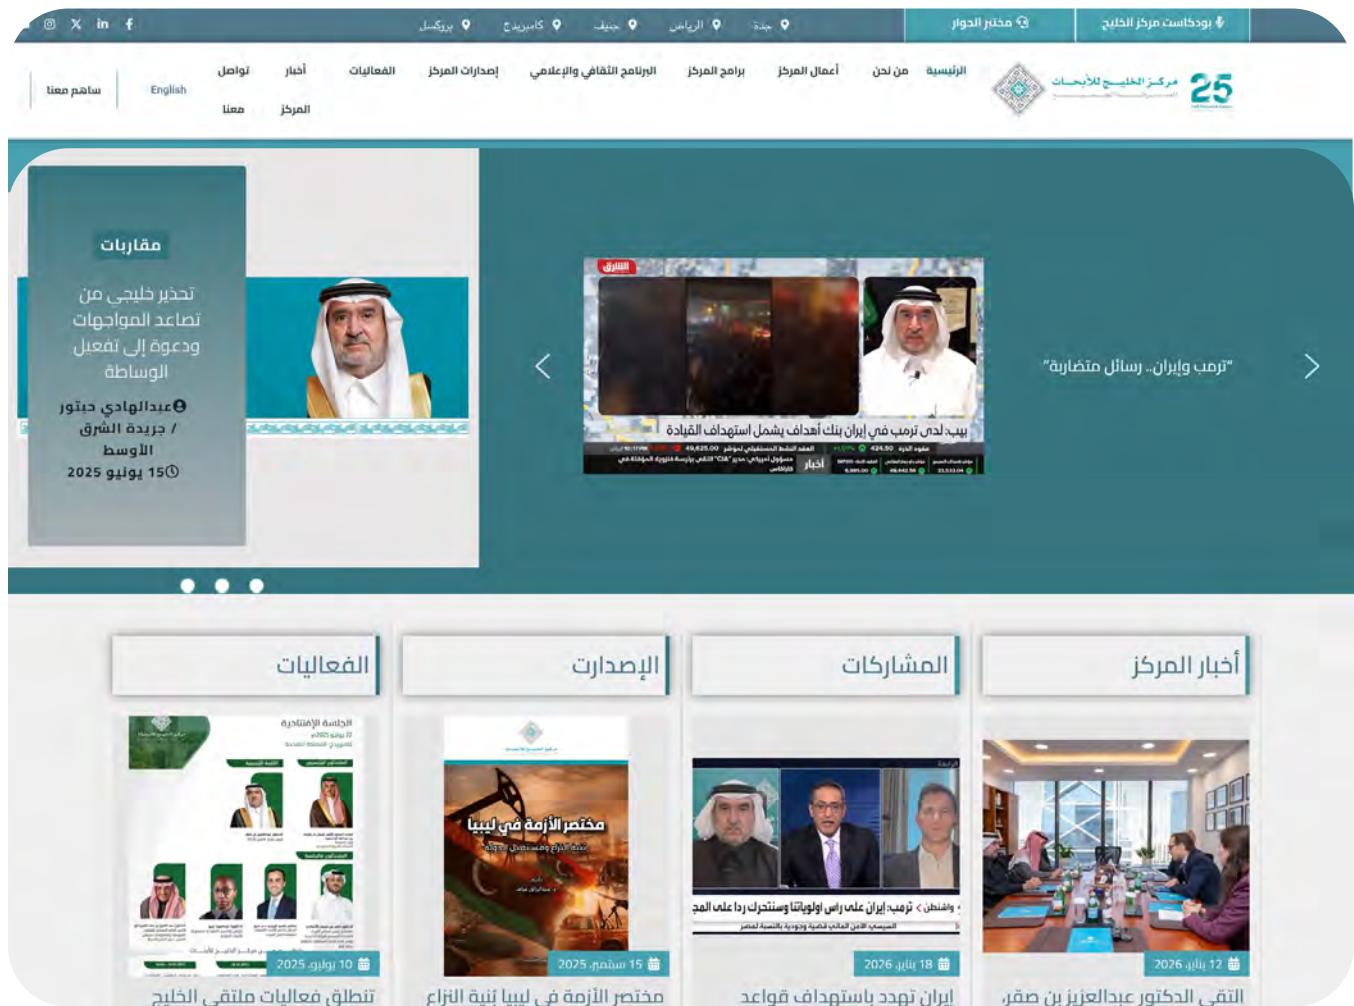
بودكاست مركز الخليج | مختبر الحوار | جدة | الرياض | جنيف | كامبريدج | بروكسل

الرئيسية | من نحن | أعمال المركز | برامج المركز | البرنامج الثقافي والإعلامي | إصدارات المركز | الفعاليات | أخبار المركز | تواصل معنا | English | ساهم معنا

مركز الخليج للأبحاث

مقاربات

تحذير خليجي من تصاعد المواجهات ودعوة إلى تفعيل الوساطة

عبدالهادي حبتور / جريدة الشرق الأوسط

15 يونيو 2025

"ترمب وإيران.. رسائل متضاربة"

الشرق

بيب: لدى ترمب في إيران بنك أهداف يشمل استهداف القيادة

أخبار

أخبار المركز

12 يناير 2026

التقى الدكتور عبدالعزيز بن صقر

المشاركات

18 يناير 2026

إيران تهدد باستهداف قواعد

الإصدارات

مختصر الأزمة في ليبيا

15 سبتمبر 2025

مختصر الأزمة في ليبيا ثنية الزاك

الفعاليات

الجلسة الإفتتاحية

10 يوليو 2025

تنطلق فعاليات ملتقى الخليج